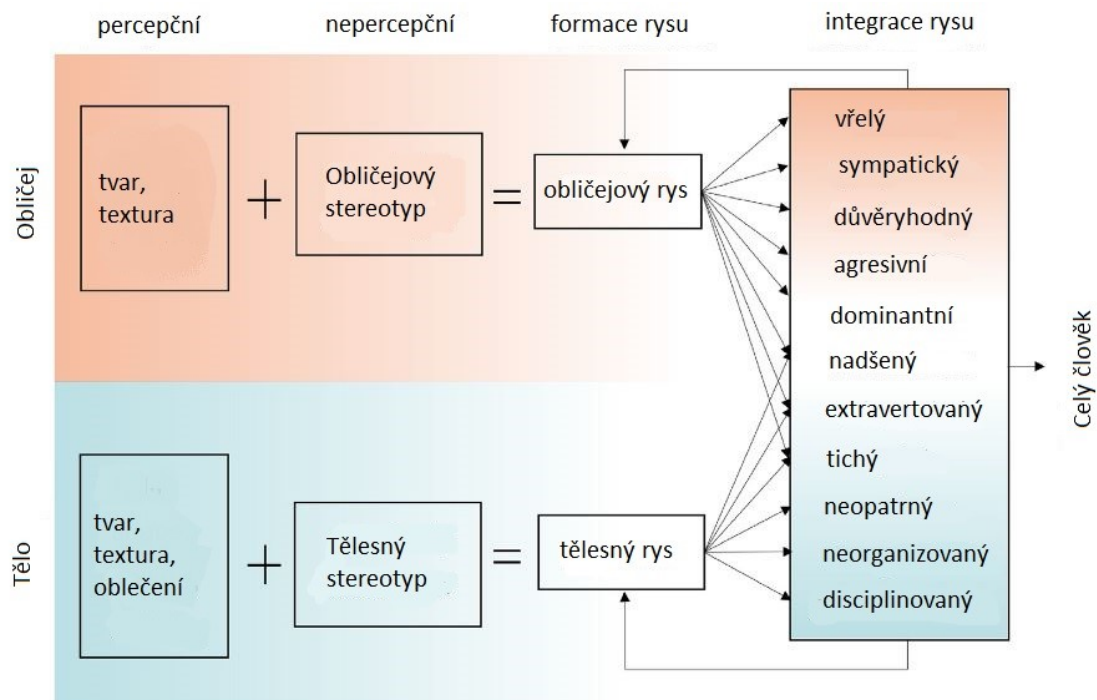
percepční

nepercepční

formace rysu

integrace rysu

Obličej

tvar, textura

+

Obličejový stereotyp

=

obličejový rys

vřelý

sympatický

důvěryhodný

agresivní

dominantní

nadšený

extravertovaný

tichý

neopatrný

neorganizovaný

disciplinovaný

Celý člověk

Tělo

tvar, textura, oblečení

+

Tělesný stereotyp

=

tělesný rys